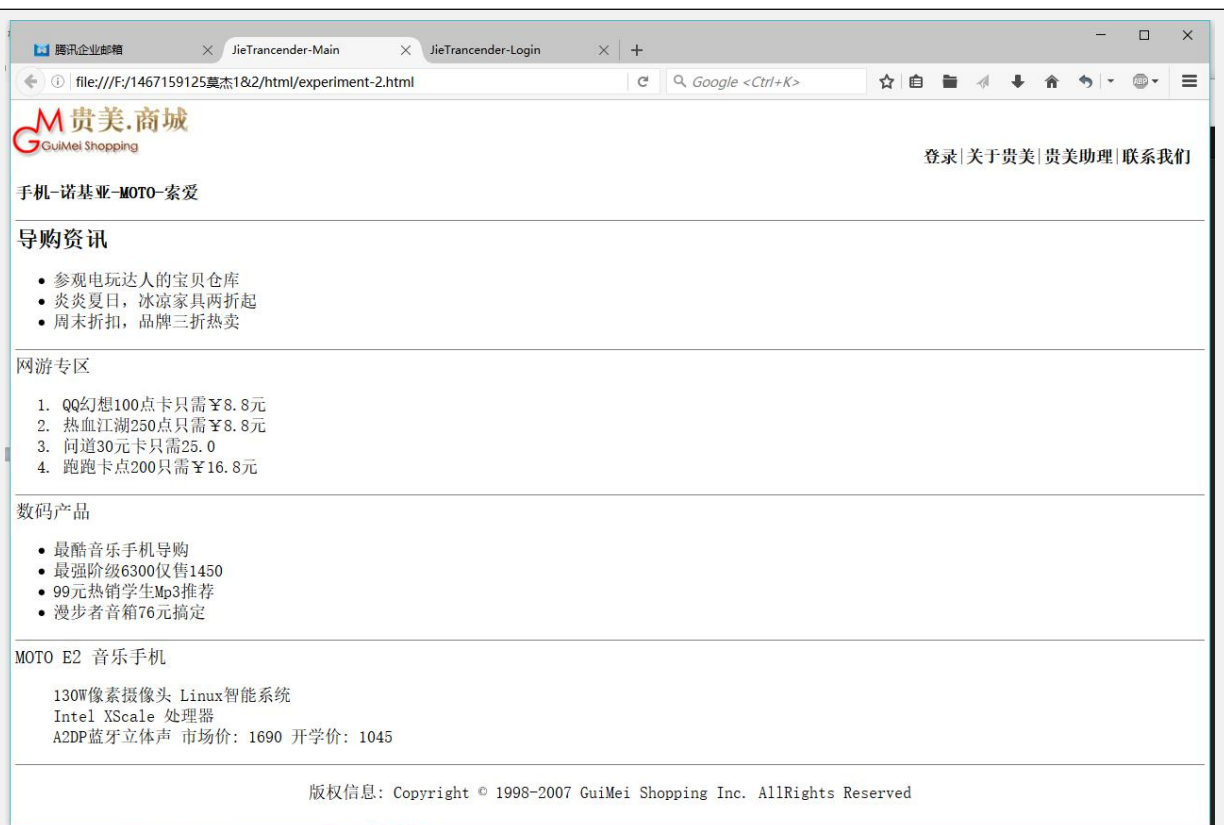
腾讯企业邮箱 × JieTrancender-Main × JieTrancender-Login × +

file:///F:/1467159125莫杰1&2/html/experiment-2.html

Google <Ctrl+K>

GM 贵美.商城
GuiMei Shopping

登录|关于贵美|贵美助理|联系我们

手机-诺基亚-MOTO-索爱

导购资讯

- 参观电玩达人的宝贝仓库
- 炎炎夏日，冰凉家具两折起
- 周末折扣，品牌三折热卖

网游专区

1. QQ幻想100点卡只需￥8.8元
2. 热血江湖250点只需￥8.8元
3. 问道30元卡只需25.0
4. 跑跑卡点200只需￥16.8元

数码产品

- 最酷音乐手机导购
- 最强阶级6300仅售1450
- 99元热销学生Mp3推荐
- 漫步者音箱76元搞定

MOTO E2 音乐手机

130W像素摄像头 Linux智能系统
Intel XScale 处理器
A2DP蓝牙立体声 市场价: 1690 开学价: 1045

版权信息: Copyright © 1998-2007 GuiMei Shopping Inc. AllRights Reserved